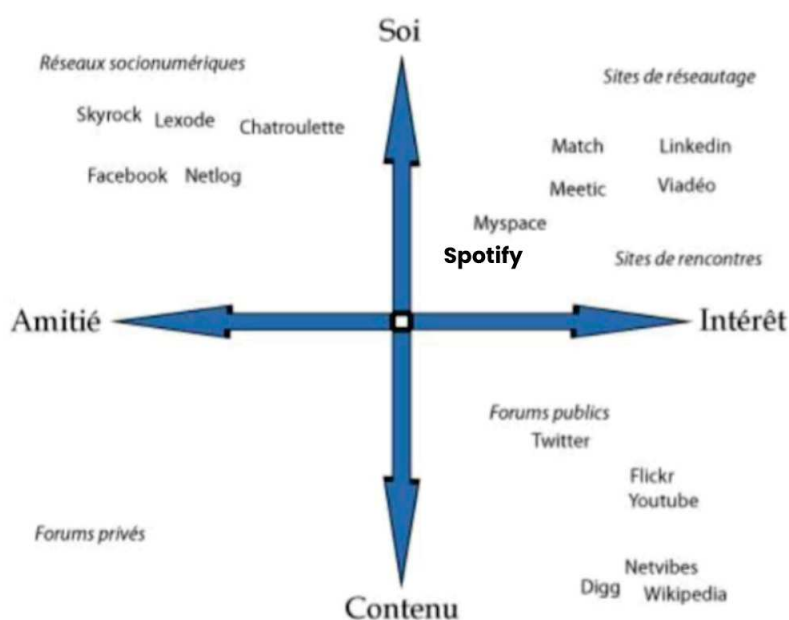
Soi

Réseaux socionumériques

Skyrock Lexode Chatroulette

Facebook Netlog

Sites de réseautage

Match Linkedin

Meetic Viadéo

Myspace

Spotify

Sites de rencontres

Amitié

Intérêt

Forums publics

Twitter

Flickr

Youtube

Forums privés

Netvibes

Digg Wikipedia

Contenu